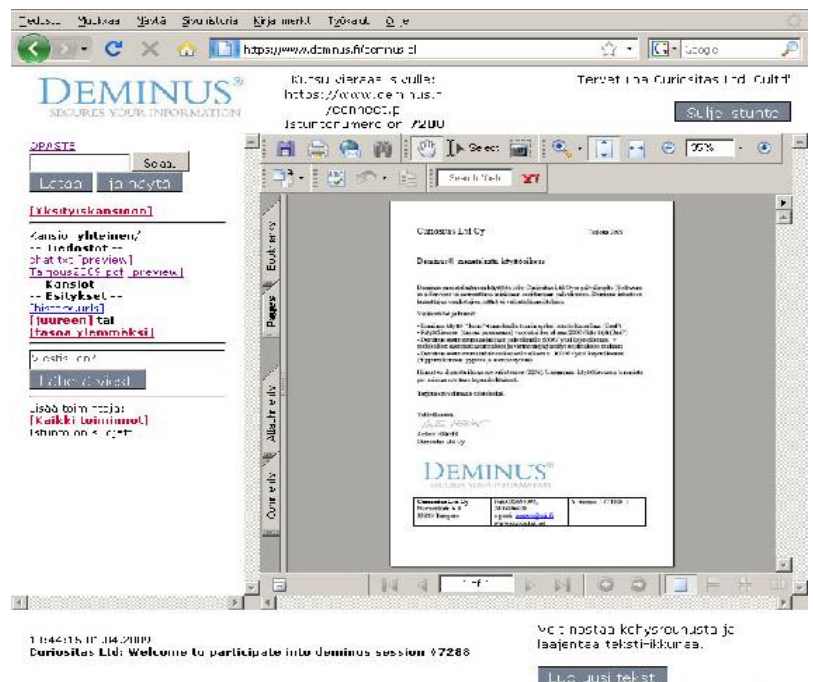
Tiedosto Muokkaa Näytä Sivuhistoria Kirjanmerkit Työkalut Ohje

https://www.deminus.fi/connect.pl

DEMINUS®
SECURES YOUR INFORMATION

Kutsu vieraasi sivulle: https://www.deminus.fi/connect.pl
Istuntonumero on 7200

Tervetuloa Curiositas Ltd. Gulf!

Sulje istunto

OPASTE

Search

Lataa   Jaa näyttö

[Yksityiskansioon]

Kansio: yhteinen/
-- Tiedostot --
chat.txt [preview]
Tarjous2009.pdf [preview]
Kansiot
-- Esitykset --
[historia.urls]
[juureen] tai
[tasoa ylemmäksi]

Viestisi tähän

Lähetä viesti

Lisää toimintoja:
[Kaikki toiminnot]
Istunto on suojattu

Select

55%

Search Yahoo!

Bookmarks

Pages

Attachments

Comments

Curiositas Ltd Oy

Deminus® -menetelmän käyttöönotto

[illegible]

DEMINUS®
SECURES YOUR INFORMATION

1 of 1

11:44:15 01.04.2009
Curiositas Ltd: Welcome to participate into deminus session 7288

Voit nostaa kehysrounusta ja laajentaa tekstikkunaa.

Luo uusi teksti